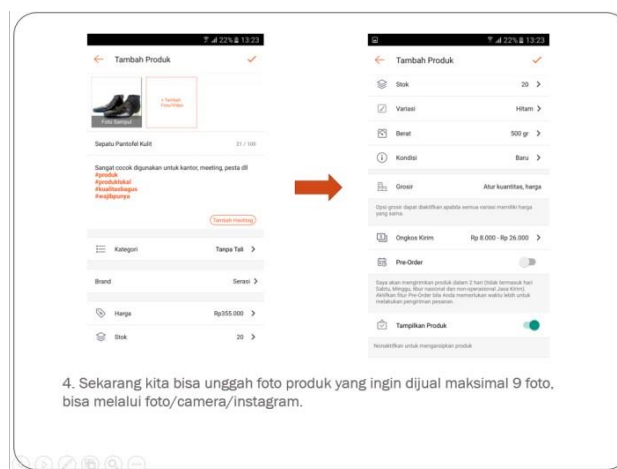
22% 13:23

Tambah Produk

Foto Sampul

+ Tambah Foto/Video

Sepatu Pantofel Kulit

21 / 100

Sangat cocok digunakan untuk kantor, meeting, pesta dll
#produk
#produklokal
#kualitasbagus
#wajibpunya

Tambah Hashtag

Kategori Tanpa Tali >

Brand Serasi >

Harga Rp355.000 >

Stok 20 >

22% 13:23

Tambah Produk

Stok 20 >

Variasi Hitam >

Berat 500 gr >

Kondisi Baru >

Grosir Atur kuantitas, harga

Opsi grosir dapat diaktifkan apabila semua variasi memiliki harga yang sama.

Ongkos Kirim Rp 8.000 - Rp 26.000 >

Pre-Order

Saya akan mengirimkan produk dalam 2 hari (tidak termasuk hari Sabtu, Minggu, libur nasional dan non-operasional Jasa Kirim). Aktifkan fitur Pre-Order bila Anda memerlukan waktu lebih untuk melakukan pengiriman pesanan.

Tampilkan Produk

Nonaktifkan untuk mengarsipkan produk

4. Sekarang kita bisa unggah foto produk yang ingin dijual maksimal 9 foto, bisa melalui foto/camera/instagram.